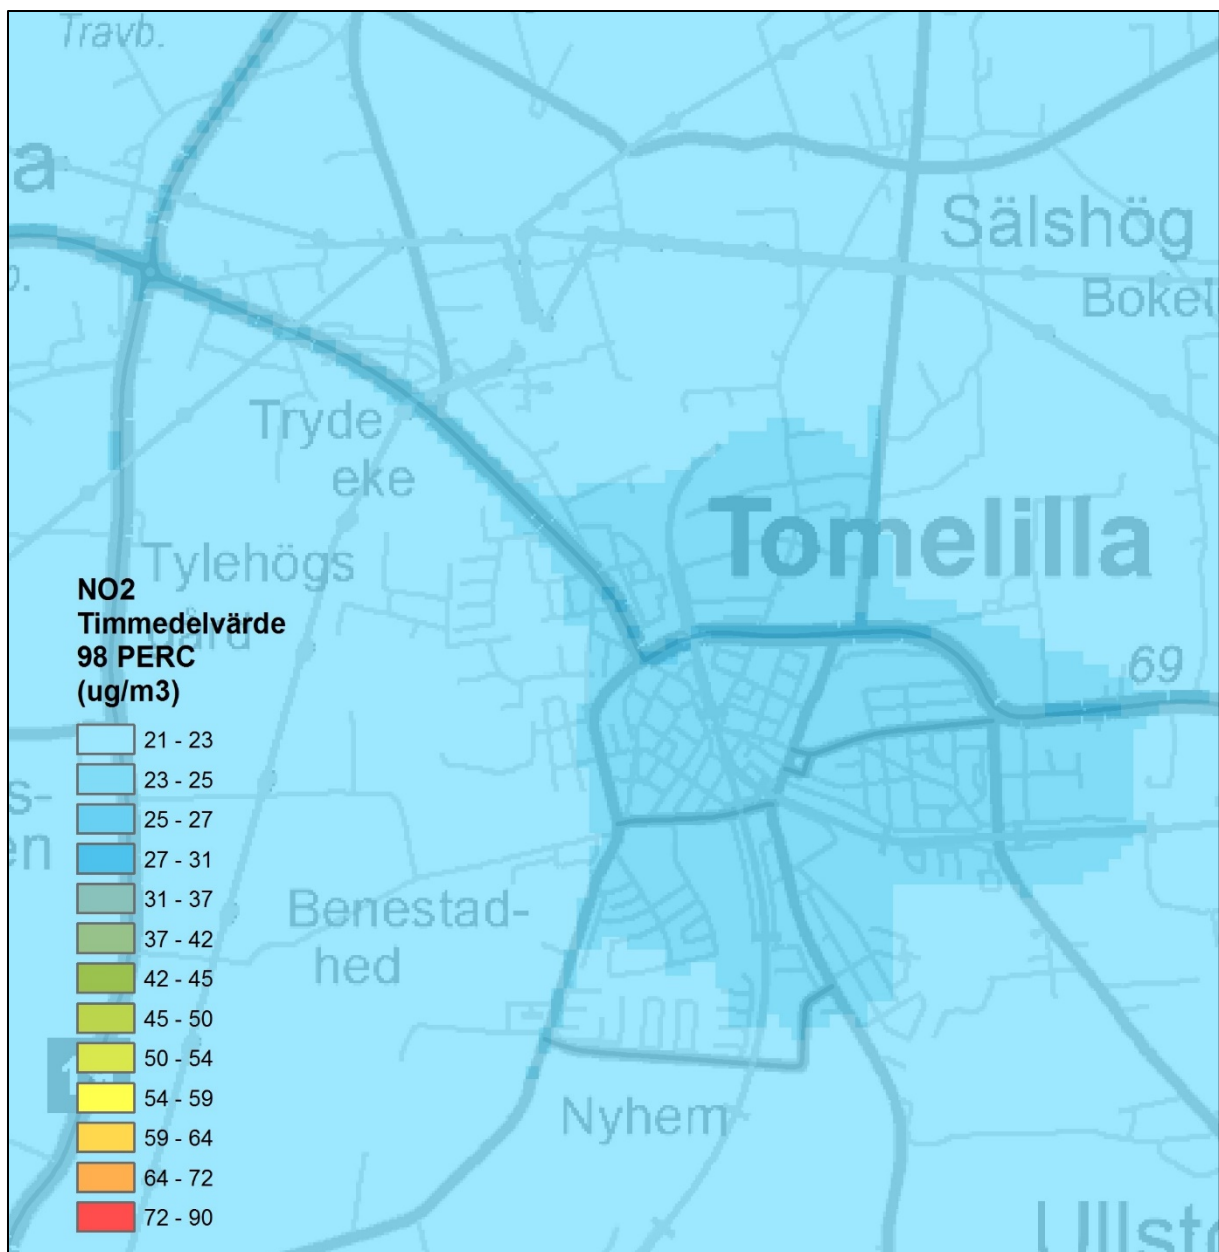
Travb.

a

Sälshög

Bokel

Tryde eke

Tomelilla

Tylehögs

69

s-

en

Benestad-hed

Nyhem

Ullst

NO2
Timmedelvärde
98 PERC
(ug/m3)

21 - 23
23 - 25
25 - 27
27 - 31
31 - 37
37 - 42
42 - 45
45 - 50
50 - 54
54 - 59
59 - 64
64 - 72
72 - 90